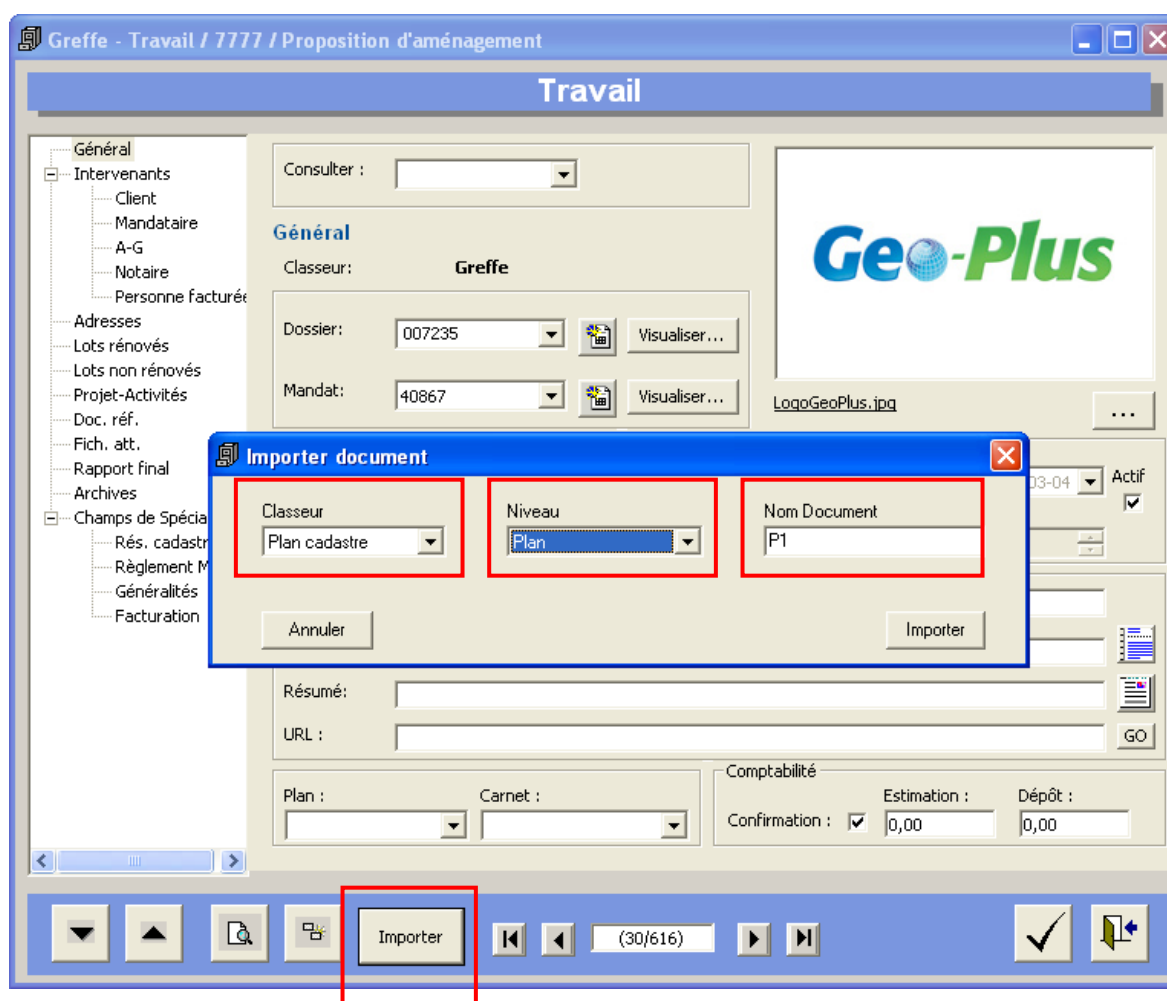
Greffe - Travail / 7777 / Proposition d'aménagement

Travail

Général
Intervenants
Client
Mandataire
A-G
Notaire
Personne facturée
Adresses
Lots rénovés
Lots non rénovés
Projet-Activités
Doc. réf.
Fich. att.
Rapport final
Archives
Champs de Spécia
Rés. cadastr
Règlement M
Généralités
Facturation

Consulter :

Général
Classeur: Greffe

Dossier: 007235 Visualiser...

Mandat: 40867 Visualiser...

Geo-Plus

LogoGeoPlus.jpg ...

03-04 Actif

Importer document

Classeur
Plan cadastre

Niveau
Plan

Nom Document
P1

Annuler

Importer

Résumé:

URL :

GO

Plan :

Carnet :

Comptabilité
Estimation :
Dépôt :
Confirmation : 0,00 0,00

Importer

(30/616)